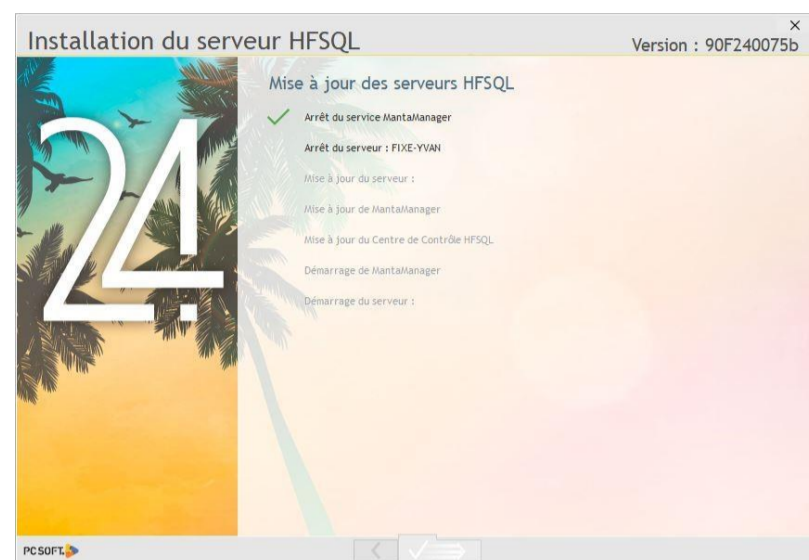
Installation du serveur HFSQL

Version : 90F240075b

24

Mise à jour des serveurs HFSQL

Arrêt du service MantaManager

Arrêt du serveur : FIXE-YVAN

Mise à jour du serveur :

Mise à jour de MantaManager

Mise à jour du Centre de Contrôle HFSQL

Démarrage de MantaManager

Démarrage du serveur :

PC SOFT